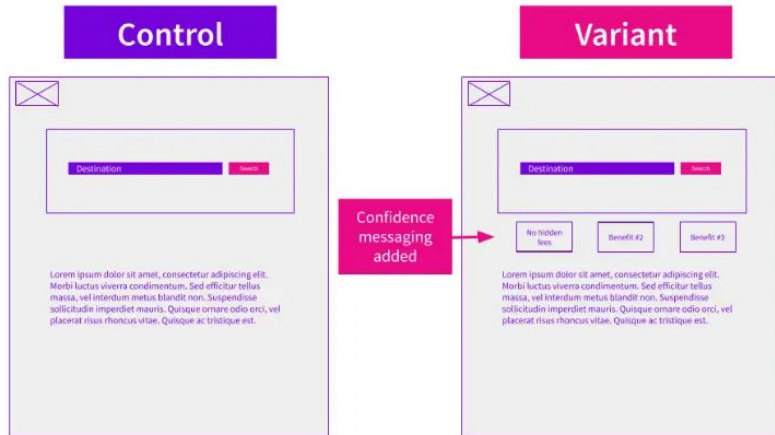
Control

Destination

Search

Lorem ipsum dolor sit amet, consectetur adipiscing elit. Morbi luctus viverra condimentum. Sed efficitur tellus massa, vel interdum metus blandit non. Suspendisse sollicitudin imperdiet mauris. Quisque ornare odio orci, vel placerat risus rhoncus vitae. Quisque ac tristique est.

Confidence messaging added

Variant

Destination

Search

No hidden fees

Benefit #2

Benefit #3

Lorem ipsum dolor sit amet, consectetur adipiscing elit. Morbi luctus viverra condimentum. Sed efficitur tellus massa, vel interdum metus blandit non. Suspendisse sollicitudin imperdiet mauris. Quisque ornare odio orci, vel placerat risus rhoncus vitae. Quisque ac tristique est.